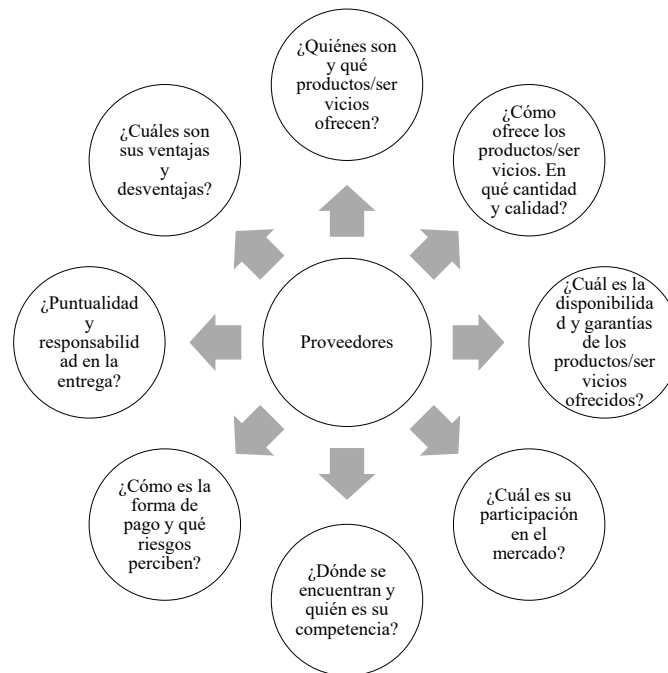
Proveedores

¿Quiénes son y qué productos/servicios ofrecen?

¿Cómo ofrece los productos/servicios. En qué cantidad y calidad?

¿Cuál es la disponibilidad y garantías de los productos/servicios ofrecidos?

¿Cuál es su participación en el mercado?

¿Dónde se encuentran y quién es su competencia?

¿Cómo es la forma de pago y qué riesgos perciben?

¿Puntualidad y responsabilidad en la entrega?

¿Cuáles son sus ventajas y desventajas?